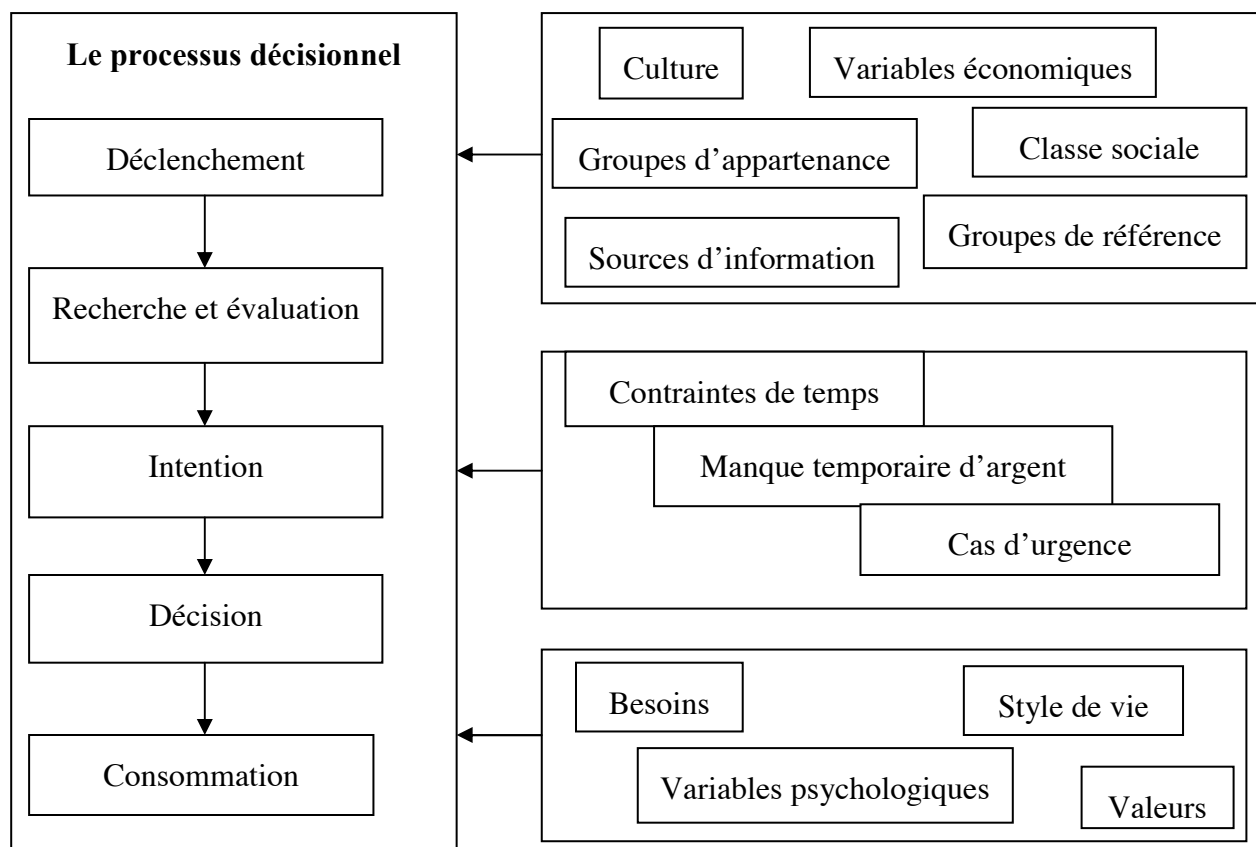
Le processus décisionnel

Déclenchement

Recherche et évaluation

Intention

Décision

Consommation

Culture

Variables économiques

Groupes d'appartenance

Classe sociale

Sources d'information

Groupes de référence

Contraintes de temps

Manque temporaire d'argent

Cas d'urgence

Besoins

Style de vie

Variables psychologiques

Valeurs